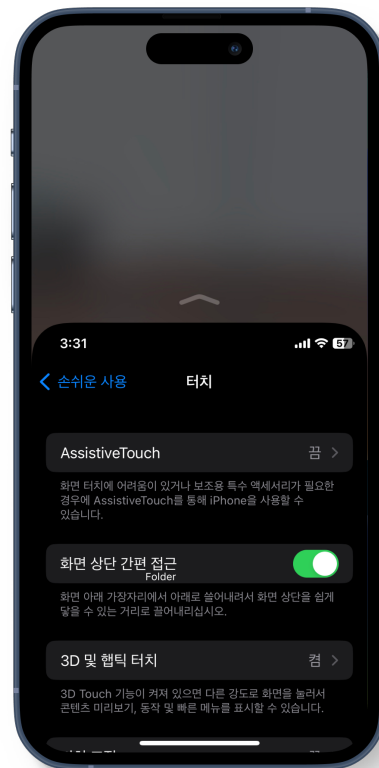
3:31

57

손쉬운 사용

터치

AssistiveTouch

끔

화면 터치에 어려움이 있거나 보조용 특수 액세서리가 필요한 경우에 AssistiveTouch를 통해 iPhone을 사용할 수 있습니다.

화면 상단 간편 접근

Folder

화면 아래 가장자리에서 아래로 쓸어내려서 화면 상단을 쉽게 닿을 수 있는 거리로 끌어내리십시오.

3D 및 햅틱 터치

켬

3D Touch 기능이 켜져 있으면 다른 강도로 화면을 눌러서 콘텐츠 미리보기, 동작 및 빠른 메뉴를 표시할 수 있습니다.

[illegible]